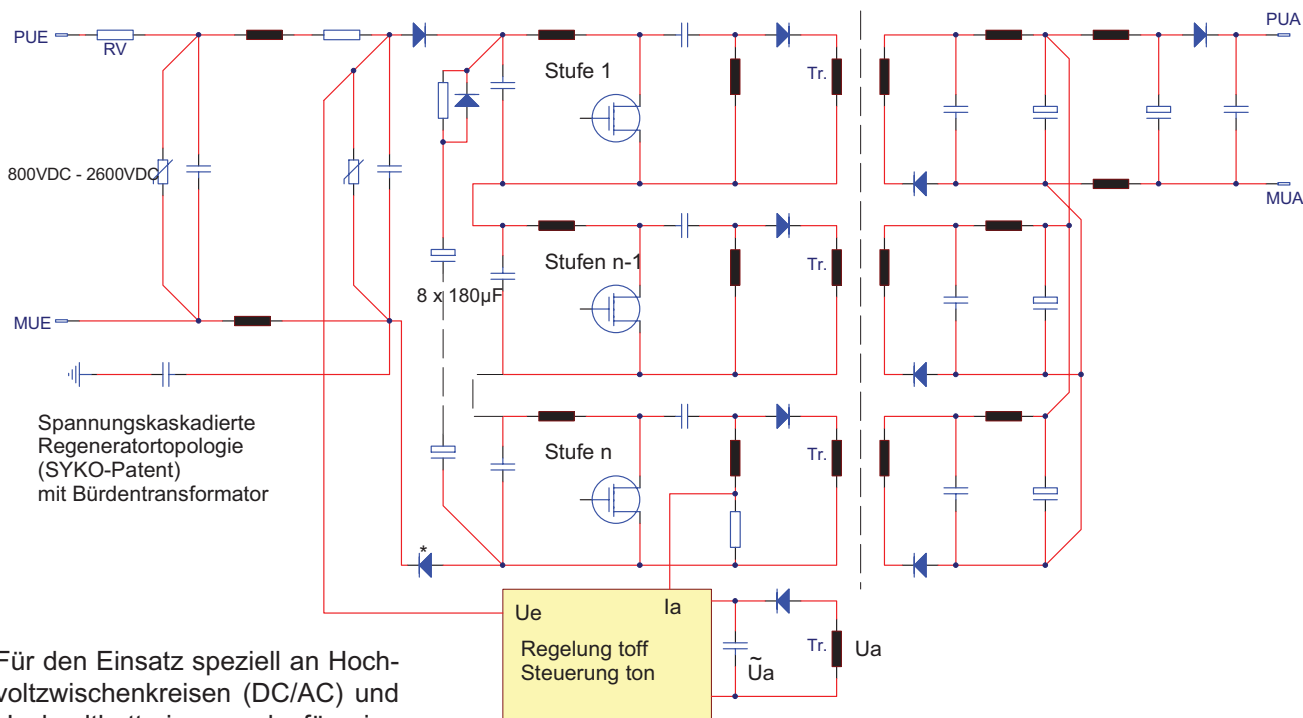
PUE
RV
PUA
Stufe 1
Tr.
800VDC - 2600VDC
MUA
Stufen n-1
Tr.
8 x 180µF
MUE
Spannungskaskadierte Regeneratortopologie (SYKO-Patent) mit Bürdentransformator
Stufe n
Tr.
*
Ue
Ia
Regelung toff
Steuerung ton
Tr.
Ua
$\tilde{U}a$
Für den Einsatz speziell an Hoch-
voltzwischenkreisen (DC/AC) und
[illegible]